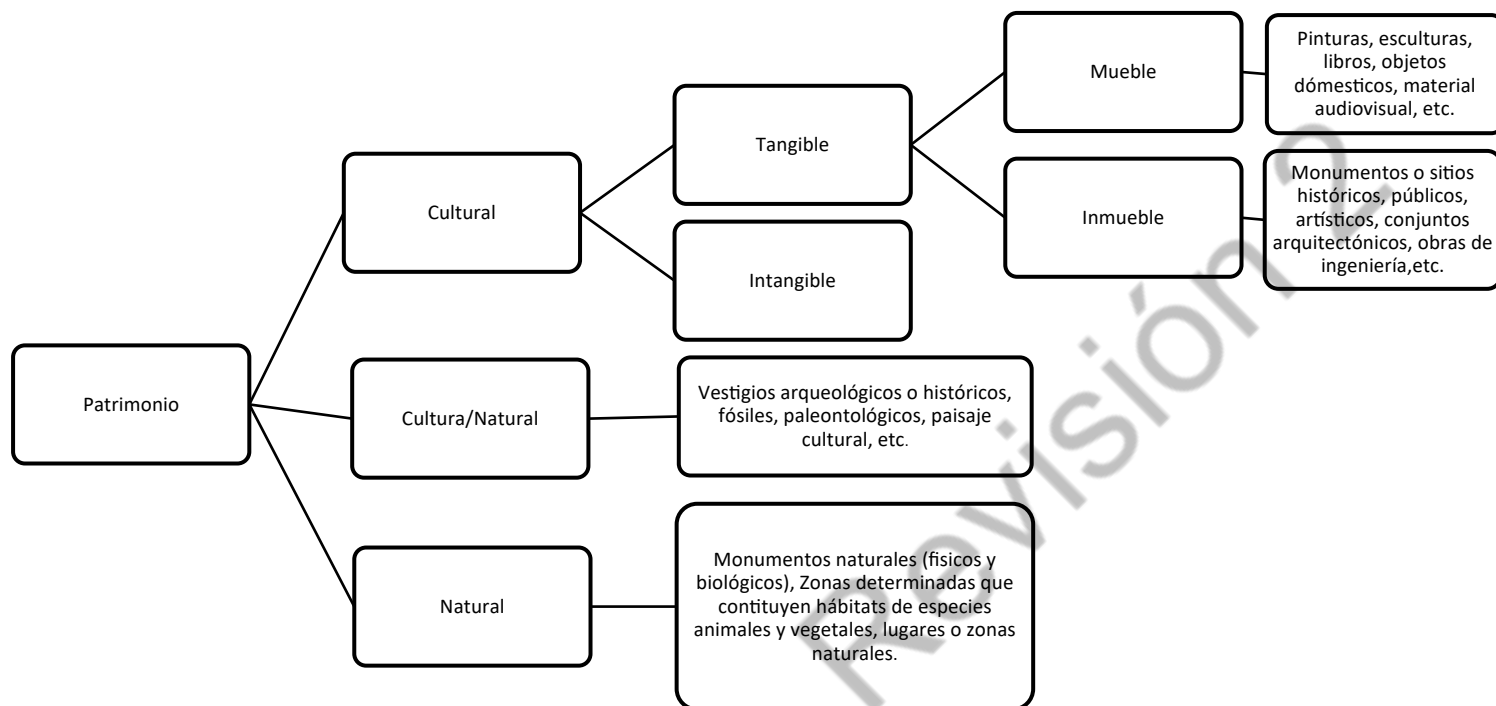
Patrimonio

Cultural

Tangible

Mueble

Pinturas, esculturas, libros, objetos dómesticos, material audiovisual, etc.

Inmueble

Monumentos o sitios históricos, públicos, artísticos, conjuntos arquitectónicos, obras de ingeniería,etc.

Intangible

Cultura/Natural

Vestigios arqueológicos o históricos, fósiles, paleontológicos, paisaje cultural, etc.

Natural

Monumentos naturales (fisicos y biológicos), Zonas determinadas que contituyen hábitats de especies animales y vegetales, lugares o zonas naturales.

Revisión 2